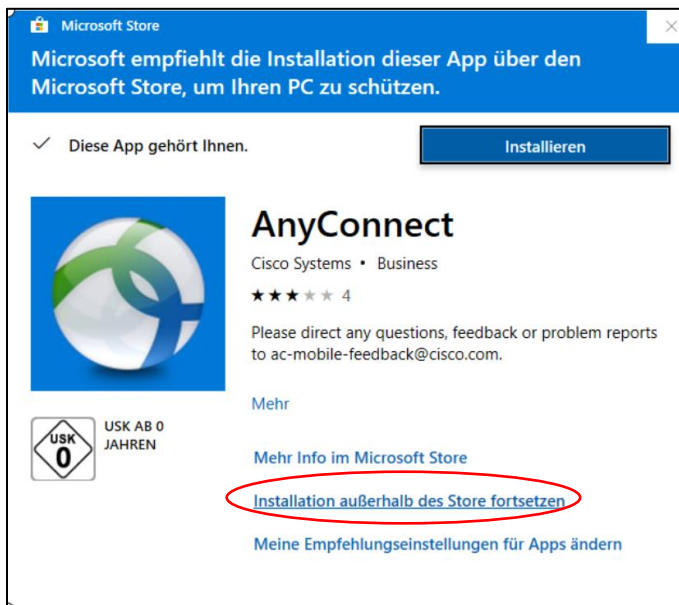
Microsoft Store

Microsoft empfiehlt die Installation dieser App über den Microsoft Store, um Ihren PC zu schützen.

Diese App gehört Ihnen.

Installieren

AnyConnect

Cisco Systems • Business

★★★★★ 4

Please direct any questions, feedback or problem reports to ac-mobile-feedback@cisco.com.

Mehr

USK 0

USK AB 0 JAHREN

Mehr Info im Microsoft Store

Installation außerhalb des Store fortsetzen

Meine Empfehlungseinstellungen für Apps ändern